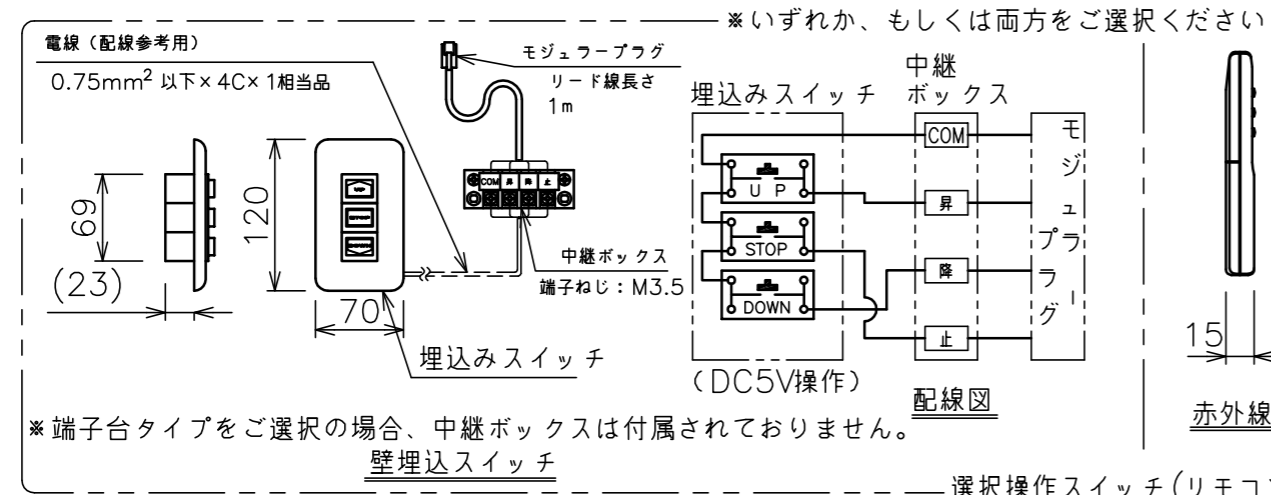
※いずれか、もしくは両方をご選択ください

電線（配線参考用）
0.75mm$^2$ 以下×4C×1相当品

モジュラープラグ
リード線長さ
1m

埋込みスイッチ

中継
ボックス

69
120
(23)
70

COM 昇 降 止

中継ボックス
端子ねじ：M3.5

埋込みスイッチ

UP
STOP
DOWN

COM
昇
降
止

モジュラプラグ

（DC5V操作）

配線図

15

赤外線

※端子台タイプをご選択の場合、中継ボックスは付属されておりません。

壁埋込スイッチ

選択操作スイッチ（リモコ